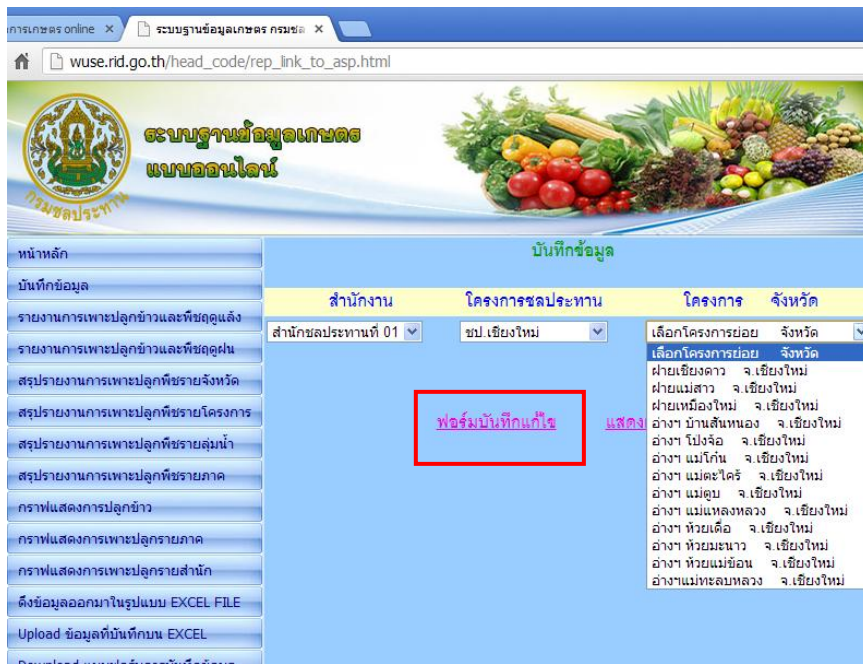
การเกษตร online ×
ระบบฐานข้อมูลเกษตร กรมชล ×

wuse.rid.go.th/head_code/rep_link_to_asp.html

ระบบฐานข้อมูลเกษตร
แบบออนไลน์

กรมชลประทาน

หน้าหลัก
บันทึกข้อมูล
รายงานการเพาะปลูกข้าวและพืชฤดูแล้ง
รายงานการเพาะปลูกข้าวและพืชฤดูฝน
สรุปรายงานการเพาะปลูกพืชรายจังหวัด
สรุปรายงานการเพาะปลูกพืชรายโครงการ
สรุปรายงานการเพาะปลูกพืชรายลุ่มน้ำ
สรุปรายงานการเพาะปลูกพืชรายภาค
กราฟแสดงการปลูกข้าว
กราฟแสดงการเพาะปลูกรายภาค
กราฟแสดงการเพาะปลูกรายสำนัก
ดึงข้อมูลออกมาในรูปแบบ EXCEL FILE
Upload ข้อมูลที่บันทึกบน EXCEL
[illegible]

บันทึกข้อมูล

สำนักงาน | โครงการชลประทาน | โครงการ จังหวัด

สำนักชลประทานที่ 01
ชป.เชียงใหม่
เลือกโครงการย่อย จังหวัด

เลือกโครงการย่อย จังหวัด
ฝายเชียงดาว จ.เชียงใหม่
ฝายแม่สาว จ.เชียงใหม่
ฝายเหมืองใหม่ จ.เชียงใหม่
อ่างฯ บ้านสันหนอง จ.เชียงใหม่
อ่างฯ โป่งจ้อ จ.เชียงใหม่
อ่างฯ แม่โก๋น จ.เชียงใหม่
อ่างฯ แม่ตะไคร้ จ.เชียงใหม่
อ่างฯ แม่ตูบ จ.เชียงใหม่
อ่างฯ แม่แหลงหลวง จ.เชียงใหม่
อ่างฯ ห้วยเดื่อ จ.เชียงใหม่
อ่างฯ ห้วยมะนาว จ.เชียงใหม่
อ่างฯ ห้วยแม่ข้อน จ.เชียงใหม่
อ่างฯแม่ทะลบหลวง จ.เชียงใหม่

ฟอร์มบันทึกแก้ไข
แสดง